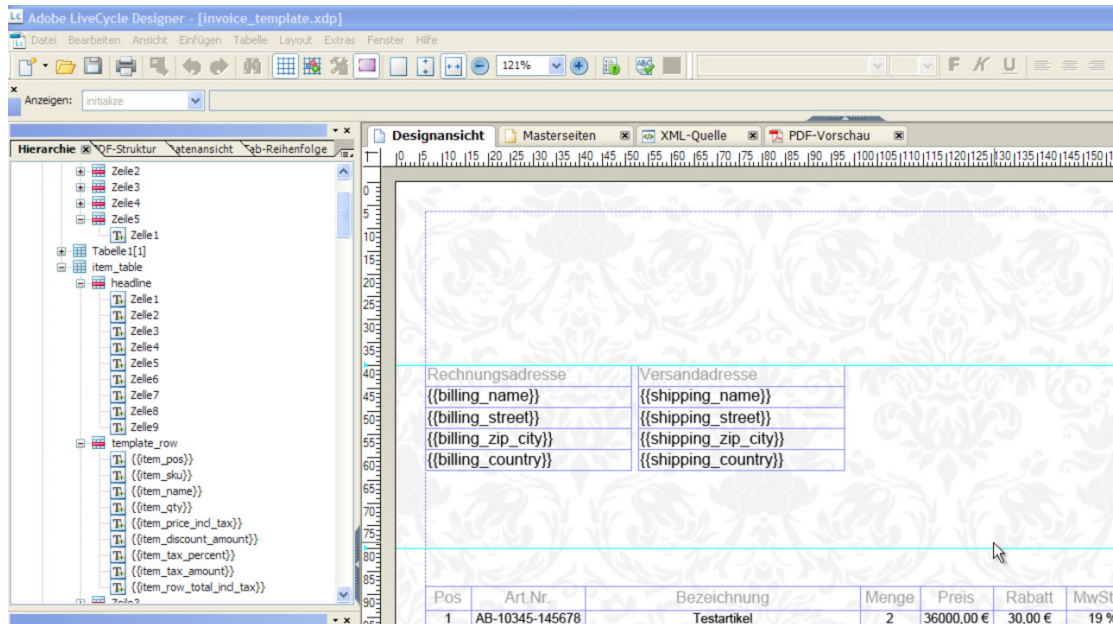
Adobe LiveCycle Designer - [invoice_template.xdp]

Datei Bearbeiten Ansicht Einfügen Tabelle Layout Extras Fenster Hilfe

121%

Anzeigen: initialize

Hierarchie | DF-Struktur | atenansicht | ab-Reihenfolge

Zeile2
Zeile3
Zeile4
Zeile5
Zelle1
Tabelle1[1]
item_table
headline
Zelle1
Zelle2
Zelle3
Zelle4
Zelle5
Zelle6
Zelle7
Zelle8
Zelle9
template_row
{{item_pos}}
{{item_sku}}
{{item_name}}
{{item_qty}}
{{item_price_incl_tax}}
{{item_discount_amount}}
{{item_tax_percent}}
{{item_tax_amount}}
{{item_row_total_incl_tax}}

Designansicht | Masterseiten | XML-Quelle | PDF-Vorschau

| Rechnungsadresse | Versandadresse |
|---|---|
| {{billing_name}} | {{shipping_name}} |
| {{billing_street}} | {{shipping_street}} |
| {{billing_zip_city}} | {{shipping_zip_city}} |
| {{billing_country}} | {{shipping_country}} |

| Pos | Art.Nr. | Bezeichnung | Menge | Preis | Rabatt | MwSt |
|---|---|---|---|---|---|---|
| 1 | AB-10345-145678 | Testartikel | 2 | 36000,00 € | 30,00 € | 19 % |